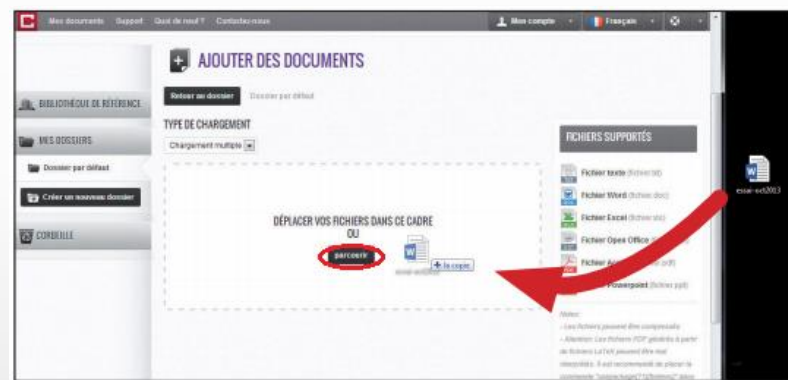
Mes documents Support Quoi de neuf ? Contactez-nous

Mon compte Français

AJOUTER DES DOCUMENTS

Retour au dossier Dossier par défaut

BIBLIOTHÈQUE DE RÉFÉRENCE

MES DOSSIERS

Dossier par défaut

Créer un nouveau dossier

CORBEILLE

TYPE DE CHARGEMENT

Chargement multiple

DÉPLACER VOS FICHIERS DANS CE CADRE
OU

parcourir

+ la copie

FICHIERS SUPPORTÉS

Fichier texte (fichier txt)

Fichier Word (fichier doc)

Fichier Excel (fichier xls)

Fichier Open Office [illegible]

Fichier A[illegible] (pdf)

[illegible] Powerpoint (fichier ppt)

Notes:
- Les fichiers peuvent être compressés
- Attention: Les fichiers PDF générés à partir de fichiers LaTeX peuvent être mal interprétés. Il est recommandé de placer la commande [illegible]

essai-oct2013